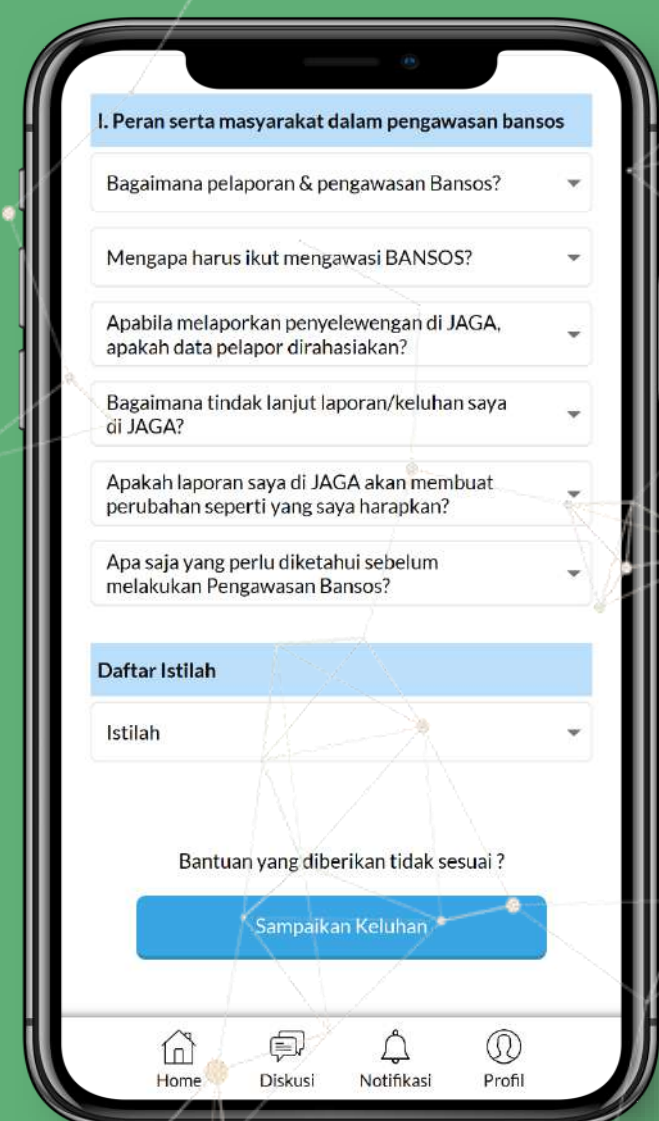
I. Peran serta masyarakat dalam pengawasan bansos

Bagaimana pelaporan & pengawasan Bansos?

Mengapa harus ikut mengawasi BANSOS?

Apabila melaporkan penyelewengan di JAGA, apakah data pelapor dirahasiakan?

Bagaimana tindak lanjut laporan/keluhan saya di JAGA?

Apakah laporan saya di JAGA akan membuat perubahan seperti yang saya harapkan?

Apa saja yang perlu diketahui sebelum melakukan Pengawasan Bansos?

Daftar Istilah

Istilah

Bantuan yang diberikan tidak sesuai ?

Sampaikan Keluhan

Home Diskusi Notifikasi Profil